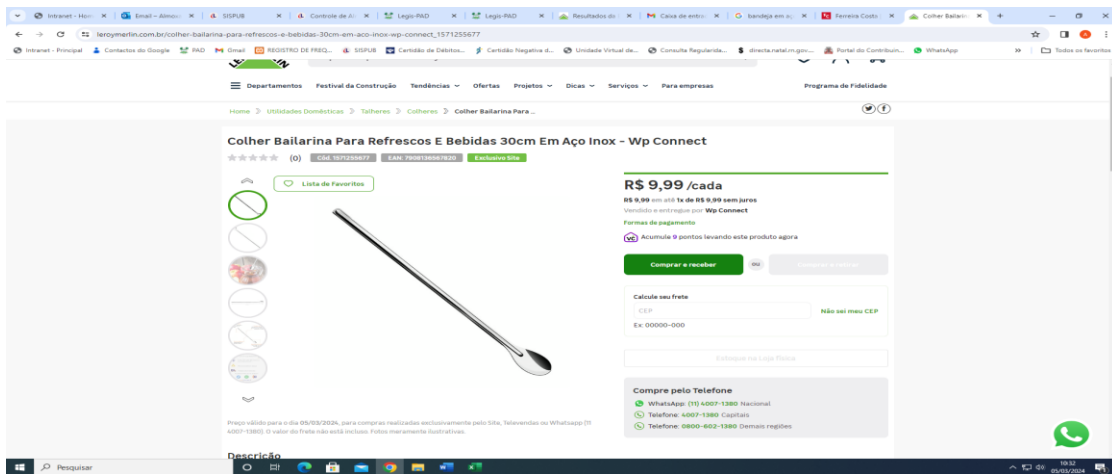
Intranet - Hom | Email - Almox | SISPUB | Controle de A | Legis-PAD | Legis-PAD | Resultados do | Caixa de entra | bandeja em a | Ferreira Costa | Colher Bailarin

leroymerlin.com.br/colher-bailarina-para-refrescos-e-bebidas-30cm-em-aco-inox-wp-connect_1571255677

Intranet - Principal | Contactos do Google | PAD | Gmail | REGISTRO DE FREQ... | SISPUB | Certidão de Débitos... | Certidão Negativa d... | Unidade Virtual de... | Consulta Regularida... | directa.natal.rn.gov.... | Portal do Contribuin... | WhatsApp | Todos os favoritos

Departamentos Festival da Construção Tendências Ofertas Projetos Dicas Serviços Para empresas Programa de Fidelidade

Home > Utilidades Domésticas > Talheres > Colheres > Colher Bailarina Para ...

Colher Bailarina Para Refrescos E Bebidas 30cm Em Aço Inox - Wp Connect

(0) Cód. 1571255677 EAN: 7909136567820 Exclusivo Site

Lista de Favoritos

R$ 9,99 /cada

R$ 9,99 em até 1x de R$ 9,99 sem juros

Vendido e entregue por Wp Connect

Formas de pagamento

Acumule 9 pontos levando este produto agora

Comprar e receber ou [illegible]

Calcule seu frete

CEP

Não sei meu CEP

Ex: 00000-000

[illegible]

Compre pelo Telefone

WhatsApp: (11) 4007-1380 Nacional

Telefone: 4007-1380 Capitais

Telefone: 0800-602-1380 Demais regiões

Preço válido para o dia 05/03/2024, para compras realizadas exclusivamente pelo Site, Televendas ou Whatsapp (11 4007-1380). O valor do frete não está incluso. Fotos meramente ilustrativas.

Descrição

Pesquisar

10:32
05/03/2024